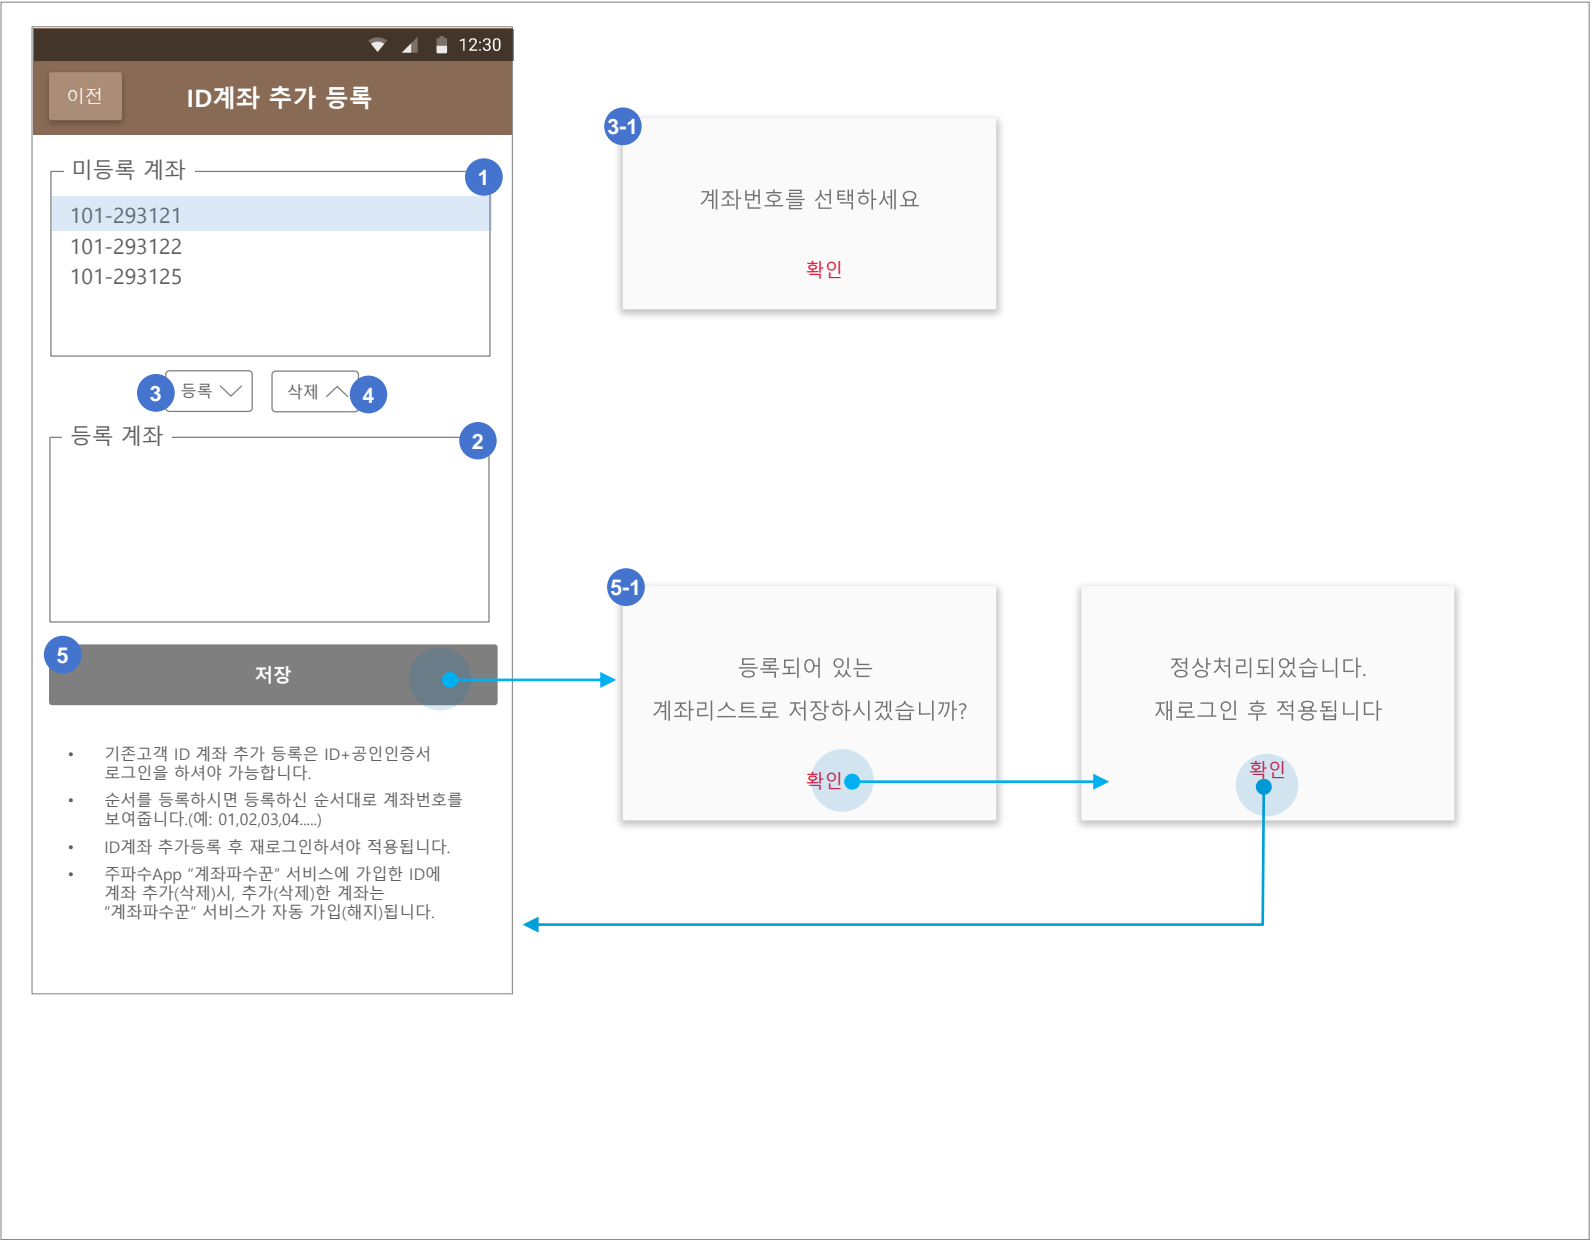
12:30

이전

ID계좌 추가 등록

미등록 계좌

1

101-293121
101-293122
101-293125

3 등록 삭제 4

등록 계좌

2

5

저장

• 기존고객 ID 계좌 추가 등록은 ID+공인인증서 로그인을 하셔야 가능합니다.
• 순서를 등록하시면 등록하신 순서대로 계좌번호를 보여줍니다.(예: 01,02,03,04.....)
• ID계좌 추가등록 후 재로그인하셔야 적용됩니다.
• 주파수App "계좌파수꾼" 서비스에 가입한 ID에 계좌 추가(삭제)시, 추가(삭제)한 계좌는 "계좌파수꾼" 서비스가 자동 가입(해지)됩니다.

3-1

계좌번호를 선택하세요

확인

5-1

등록되어 있는
계좌리스트로 저장하시겠습니까?

확인

정상처리되었습니다.
재로그인 후 적용됩니다

확인